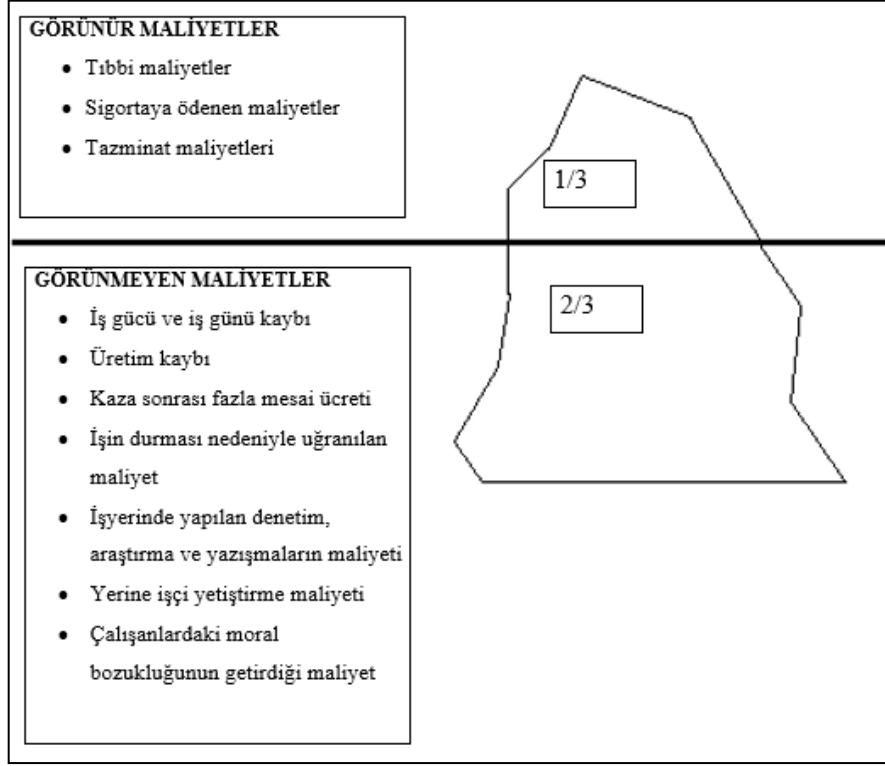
GÖRÜNÜR MALİYETLER

- Tıbbi maliyetler
- Sigortaya ödenen maliyetler
- Tazminat maliyetleri

1/3

GÖRÜNMEYEN MALİYETLER

- İş gücü ve iş günü kaybı
- Üretim kaybı
- Kaza sonrası fazla mesai ücreti
- İşin durması nedeniyle uğranılan maliyet
- İşyerinde yapılan denetim, araştırma ve yazışmaların maliyeti
- Yerine işçi yetiştirme maliyeti
- Çalışanlardaki moral bozukluğunun getirdiği maliyet

2/3